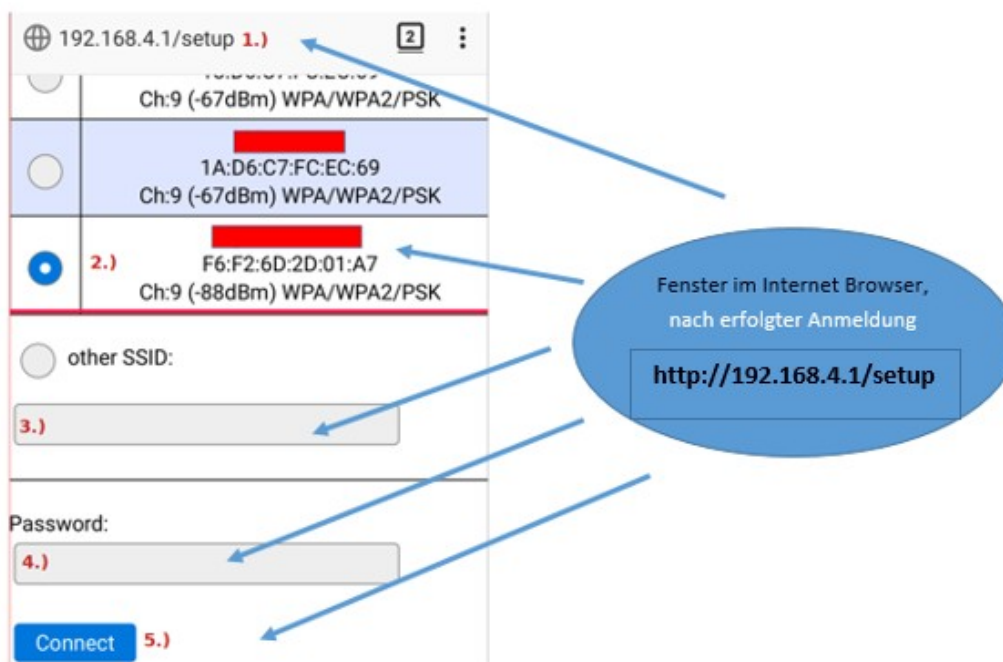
192.168.4.1/setup 1.)

2

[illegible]
Ch:9 (-67dBm) WPA/WPA2/PSK

1A:D6:C7:FC:EC:69
Ch:9 (-67dBm) WPA/WPA2/PSK

2.)
F6:F2:6D:2D:01:A7
Ch:9 (-88dBm) WPA/WPA2/PSK

other SSID:

3.)

Password:

4.)

Connect 5.)

Fenster im Internet Browser, nach erfolgter Anmeldung

http://192.168.4.1/setup